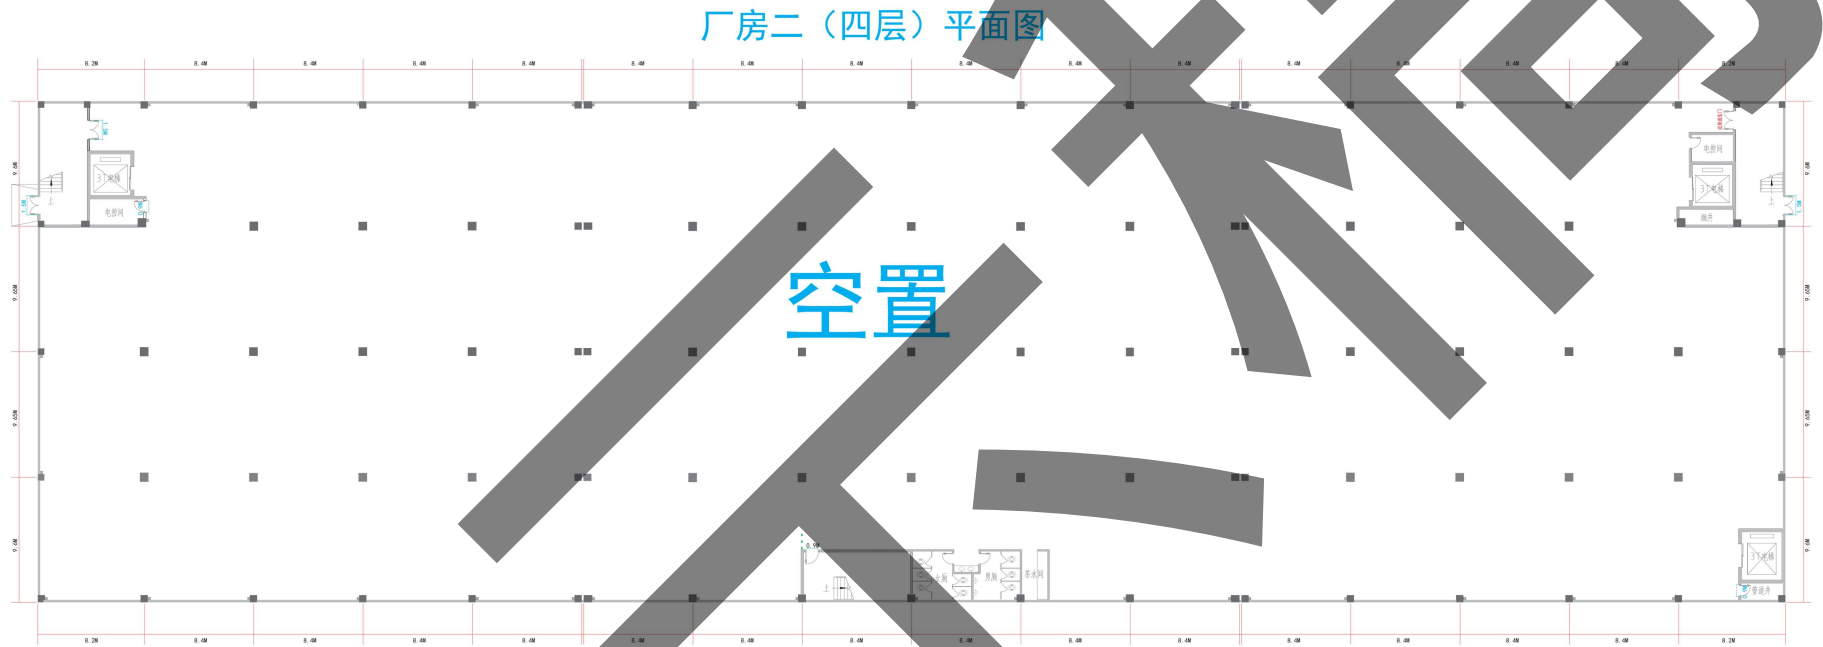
厂房二（四层）平面图

8.2M 8.4M 8.4M 8.4M 8.4M 8.4M 8.4M 8.4M 8.4M 8.4M 8.4M 8.4M 8.4M 8.4M 8.4M 8.4M 8.2M

9.6M 9.65M 9.65M 9.6M

3T货梯 电密间

电密间 3T货梯 烟井

空置

3T货梯 管道井

女厕 男厕 茶水间

8.2M 8.4M 8.4M 8.4M 8.4M 8.4M 8.4M 8.4M 8.4M 8.4M 8.4M 8.4M 8.4M 8.4M 8.4M 8.4M 8.2M